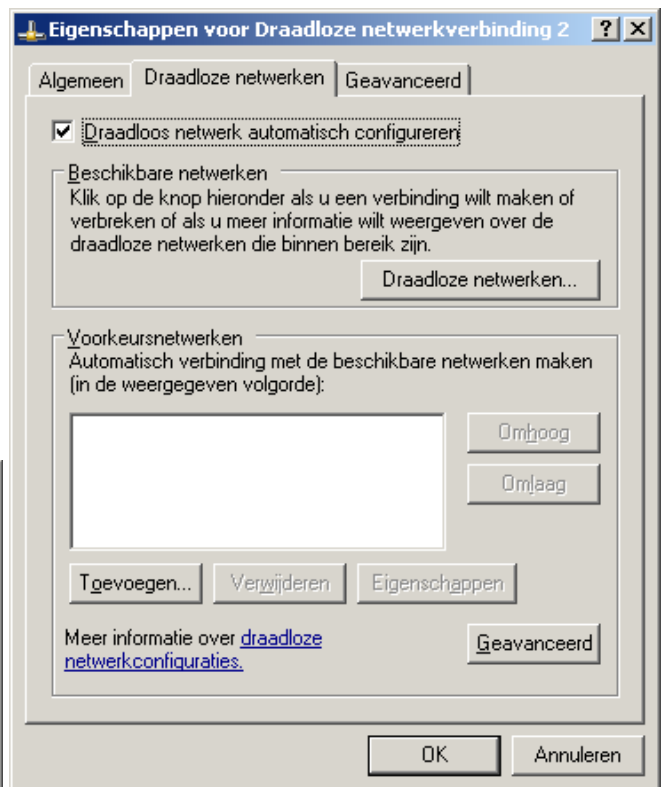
Eigenschappen voor Draadloze netwerkverbinding 2 ? X

Algemeen Draadloze netwerken Geavanceerd

Draadloos netwerk automatisch configureren

Beschikbare netwerken
Klik op de knop hieronder als u een verbinding wilt maken of verbreken of als u meer informatie wilt weergeven over de draadloze netwerken die binnen bereik zijn.

Draadloze netwerken...

Voorkeursnetwerken
Automatisch verbinding met de beschikbare netwerken maken (in de weergegeven volgorde):

Omhoog
Omlaag

Toevoegen... Verwijderen Eigenschappen

Meer informatie over draadloze netwerkconfiguraties.

Geavanceerd

OK Annuleren